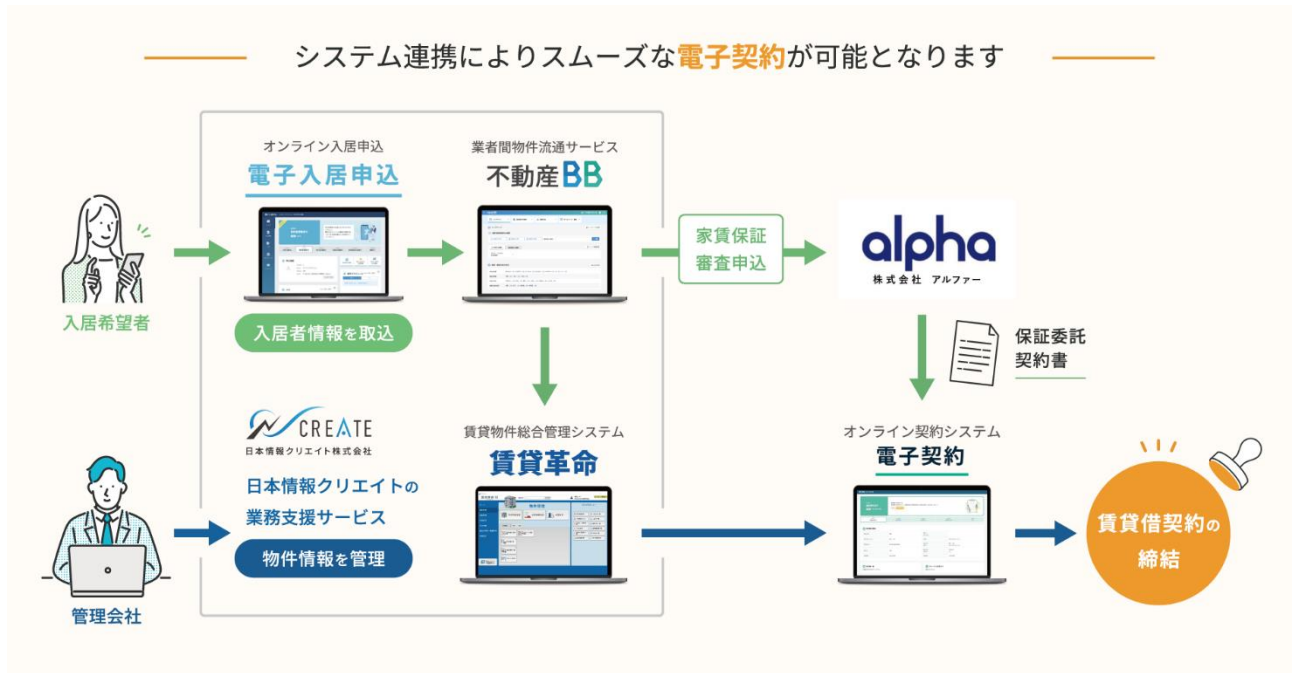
システム連携によりスムーズな電子契約が可能となります

入居希望者

オンライン入居申込
電子入居申込

入居者情報を取込

業者間物件流通サービス
不動産BB

家賃保証
審査申込

alpha
株式会社 アルファー

保証委託
契約書

CREATE
日本情報クリエイト株式会社

日本情報クリエイトの
業務支援サービス

物件情報を管理

管理会社

賃貸物件総合管理システム
賃貸革命

オンライン契約システム
電子契約

賃貸借契約の
締結